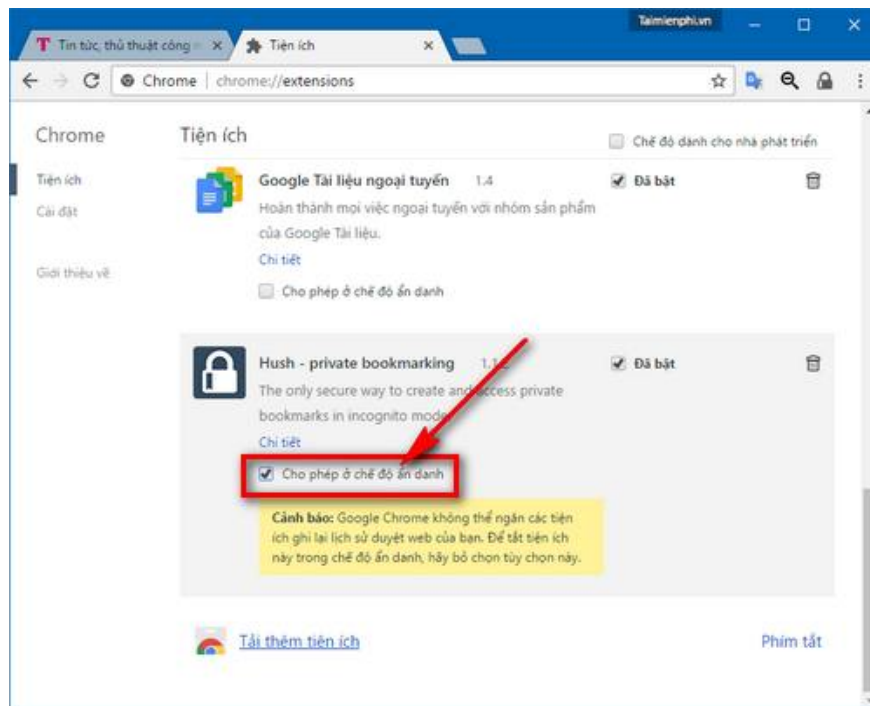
Taimienphi.vn

T Tin tức, thủ thuật công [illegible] ×

Tiện ích ×

Chrome | chrome://extensions

Chrome

Tiện ích

Cài đặt

Giới thiệu về

Tiện ích

Chế độ dành cho nhà phát triển

Google Tài liệu ngoại tuyến 1.4

Hoàn thành mọi việc ngoại tuyến với nhóm sản phẩm của Google Tài liệu.

Chi tiết

Cho phép ở chế độ ẩn danh

Đã bật

Hush - private bookmarking 1.1.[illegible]

The only secure way to create and access private bookmarks in incognito mode.

Chi tiết

Cho phép ở chế độ ẩn danh

Đã bật

Cảnh báo: Google Chrome không thể ngăn các tiện ích ghi lại lịch sử duyệt web của bạn. Để tắt tiện ích này trong chế độ ẩn danh, hãy bỏ chọn tùy chọn này.

Tải thêm tiện ích

Phím tắt